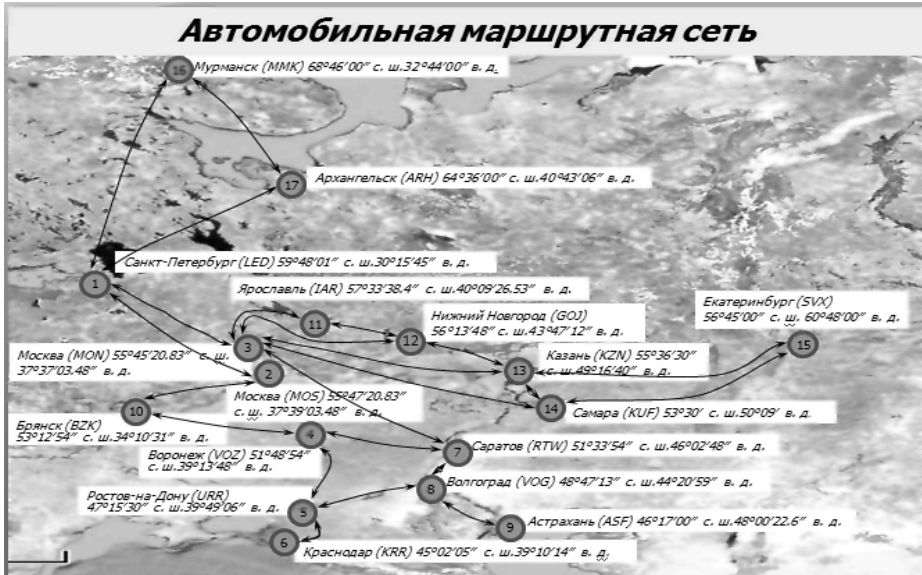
Автомобильная маршрутная сеть

16 Мурманск (MMK) 68°46'00" с. ш.32°44'00" в. д.

17 Архангельск (ARH) 64°36'00" с. ш.40°43'06" в. д.

Санкт-Петербург (LED) 59°48'01" с. ш.30°15'45" в. д.

1

Ярославль (IAR) 57°33'38.4" с. ш.40°09'26.53" в. д.

11

Нижний Новгород (GOJ) 56°13'48" с. ш.43°47'12" в. д.

12

Екатеринбург (SVX) 56°45'00" с. ш. 60°48'00" в. д.

15

3

Москва (MON) 55°45'20.83" с. ш. 37°37'03.48" в. д.

2

Казань (KZN) 55°36'30" с. ш.49°16'40" в. д.

13

Москва (MOS) 55°47'20.83" с. ш. 37°39'03.48" в. д.

14

Самара (KUF) 53°30' с. ш.50°09' в. д.

10

Брянск (BZK) 53°12'54" с. ш.34°10'31" в. д.

4

Воронеж (VOZ) 51°48'54" с. ш.39°13'48" в. д.

7

Саратов (RTW) 51°33'54" с. ш.46°02'48" в. д.

8

Волгоград (VOG) 48°47'13" с. ш.44°20'59" в. д.

Ростов-на-Дону (URR) 47°15'30" с. ш.39°49'06" в. д.

5

9

Астрахань (ASF) 46°17'00" с. ш.48°00'22.6" в. д.

6

Краснодар (KRR) 45°02'05" с. ш.39°10'14" в. д.